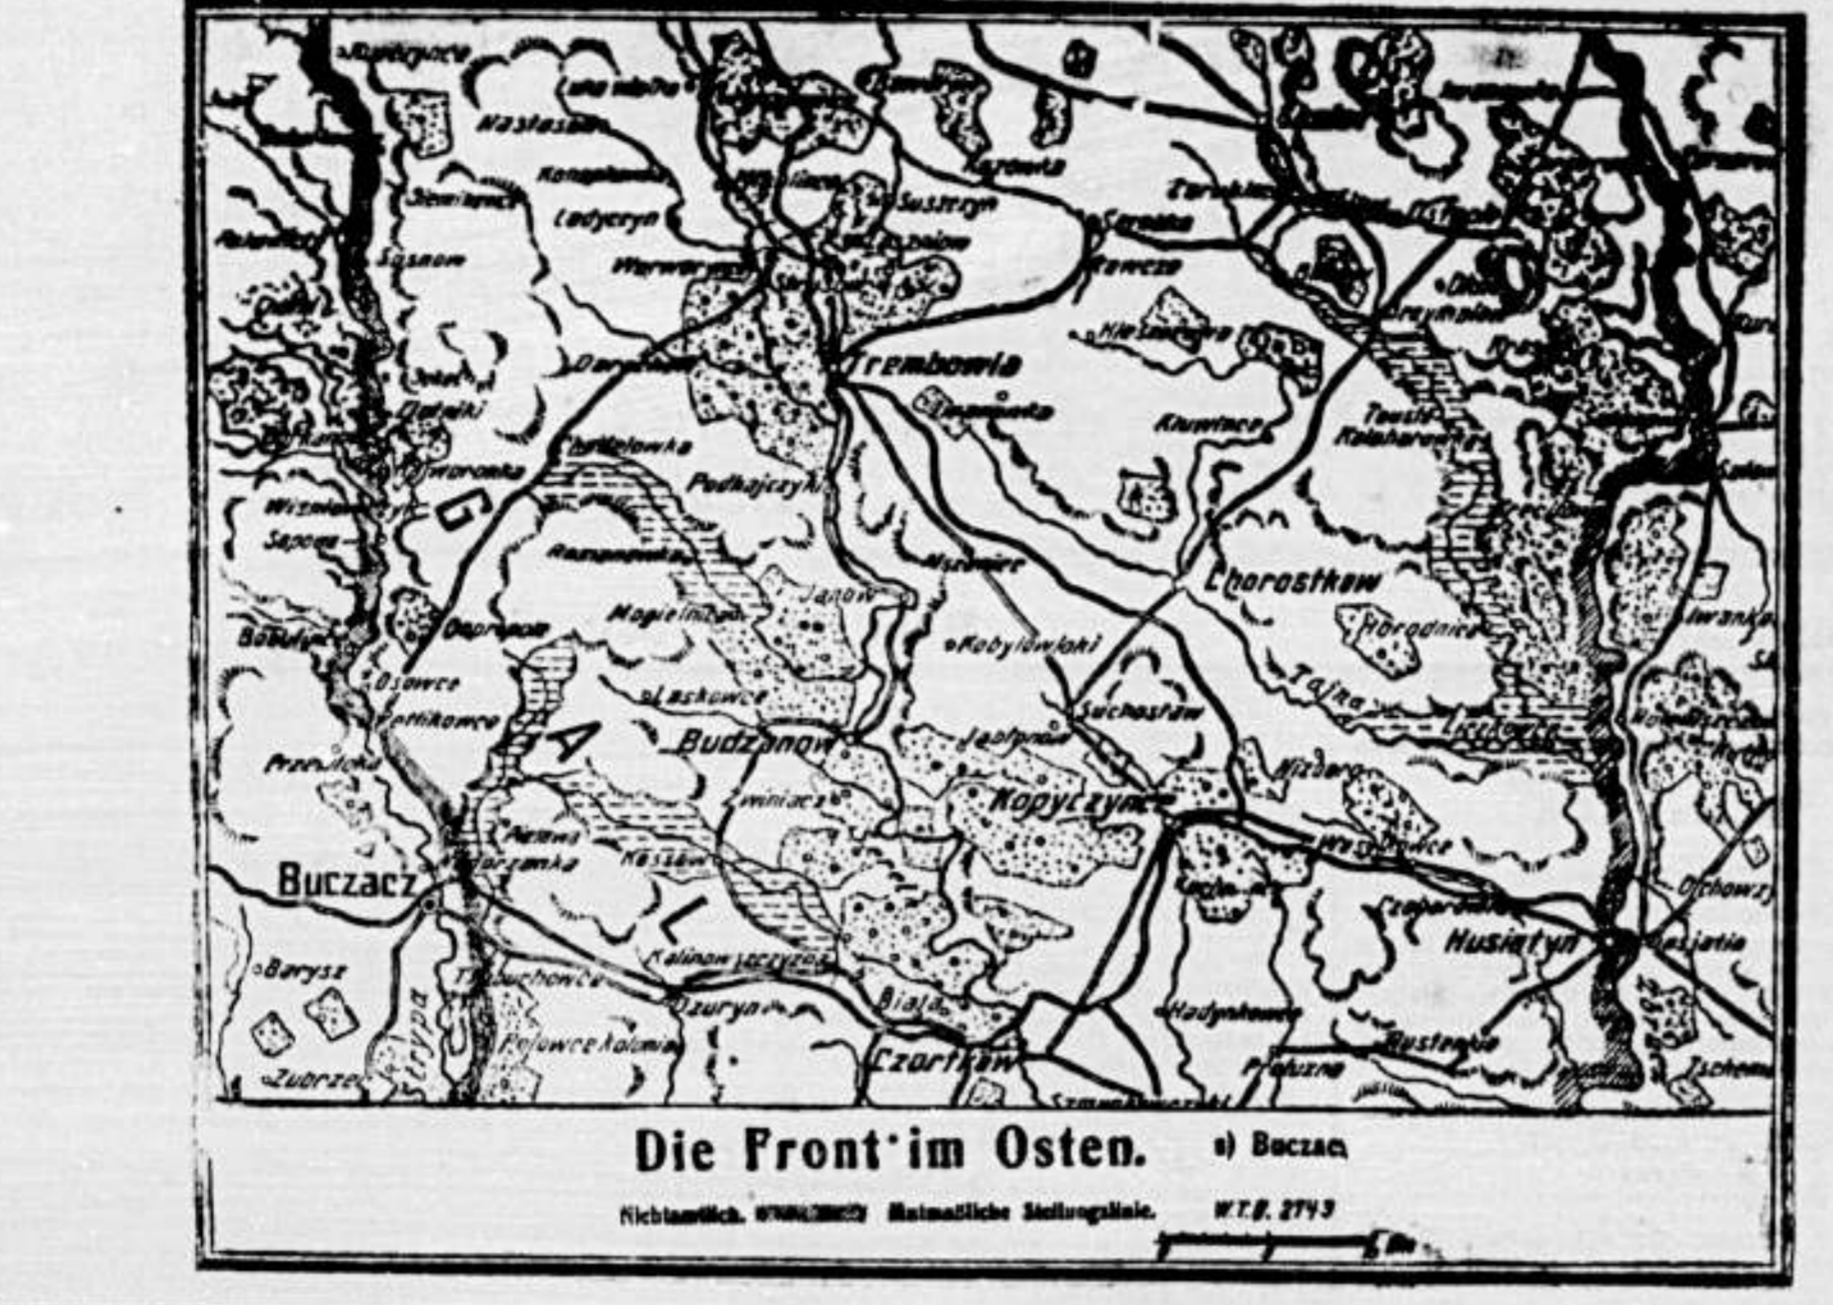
Nastasow
Ladyczyn
Sosnow
Werwarynce
Susterzyn
Zarudzie
Kowcze
Trembowla
Hlubiczok
Podhajczyki
Strusow
Kluwince
Dobrowody
Chorostkow
Wisniowczyk
Soposz
Ossowce
Petlikowce
Przewloka
Buczacz
Porchowa
Laskowce
Mogielnica
Janow
Kobylowloki
Suchostaw
Jablonow
Budzanow
Zwiniacz
Kopyczynce
Tajna
Liczkowce
Hadynkowce
Husiatyn
Czortkow
Biala
Dzuryn
Kalinowszczyzna
Tluste
Barysz
Zubrzec
Strypa
Pilawa
Polowce Kolonia
Trybuchowce
Probuzna
Horodnica
G
A
L
Die Front im Osten. a) Buczacz
Nichtamtlich. Mutmaßliche Stellungslinie. W.T.B. 2743